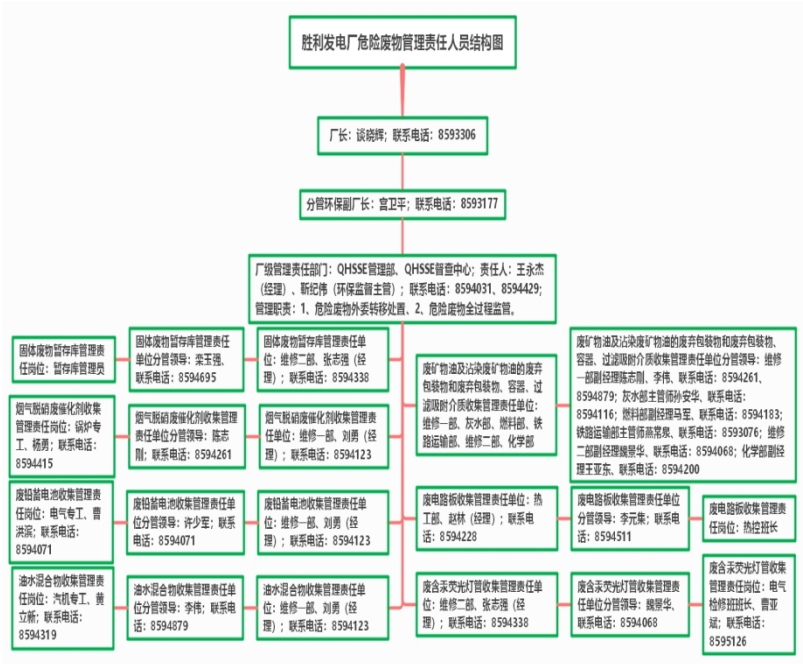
胜利发电厂危险废物管理责任人员结构图

厂长：谈晓辉；联系电话：8593306

分管环保副厂长：宫卫平；联系电话：8593177

厂级管理责任部门：QHSSE管理部、QHSSE督查中心；责任人：王永杰（经理）、靳纪伟（环保监督主管）；联系电话：8594031、8594429；管理职责：1、危险废物外委转移处置。2、危险废物全过程监管。

固体废物暂存库管理责任岗位：暂存库管理员

固体废物暂存库管理责任单位分管领导：栾玉强，联系电话：8594695

固体废物暂存库管理责任单位：维修二部，张志强（经理）；联系电话：8594338

烟气脱硝废催化剂收集管理责任岗位：锅炉专工、杨勇；联系电话：8594415

烟气脱硝废催化剂收集管理责任单位分管领导：陈志刚，联系电话：8594261

烟气脱硝废催化剂收集管理责任单位：维修一部、刘勇（经理）；联系电话：8594123

废铅蓄电池收集管理责任岗位：电气专工、曹洪滨；联系电话：8594071

废铅蓄电池收集管理责任单位分管领导：许少军；联系电话：8594071

废铅蓄电池收集管理责任单位：维修一部、刘勇（经理）；联系电话：8594123

油水混合物收集管理责任岗位：汽机专工、黄立新；联系电话：8594319

油水混合物收集管理责任单位分管领导：李伟；联系电话：8594879

油水混合物收集管理责任单位：维修一部、刘勇（经理）；联系电话：8594123

废矿物油及沾染废矿物油的废弃包装物和废弃包装物、容器、过滤吸附介质收集管理责任单位：维修一部、灰水部、燃料部、铁路运输部、维修二部、化学部

废矿物油及沾染废矿物油的废弃包装物和废弃包装物、容器、过滤吸附介质收集管理责任单位分管领导：维修一部副经理陈志刚、李伟、联系电话：8594261、8594879；灰水部主管师孙安华、联系电话：8594116；燃料部副经理马军、联系电话：8594183；铁路运输部主管师燕常泉、联系电话：8593076；维修二部副经理魏景华、联系电话：8594068；化学部副经理王亚东、联系电话：8594200

废电路板收集管理责任单位：热工部、赵林（经理）；联系电话：8594228

废电路板收集管理责任单位分管领导：李元集；联系电话：8594511

废电路板收集管理责任岗位：热控班长

废含汞荧光灯管收集管理责任单位：维修二部、张志强（经理）；联系电话：8594338

废含汞荧光灯管收集管理责任单位分管领导：魏景华，联系电话：8594068

废含汞荧光灯管收集管理责任岗位：电气检修班班长、曹亚斌；联系电话：8595126